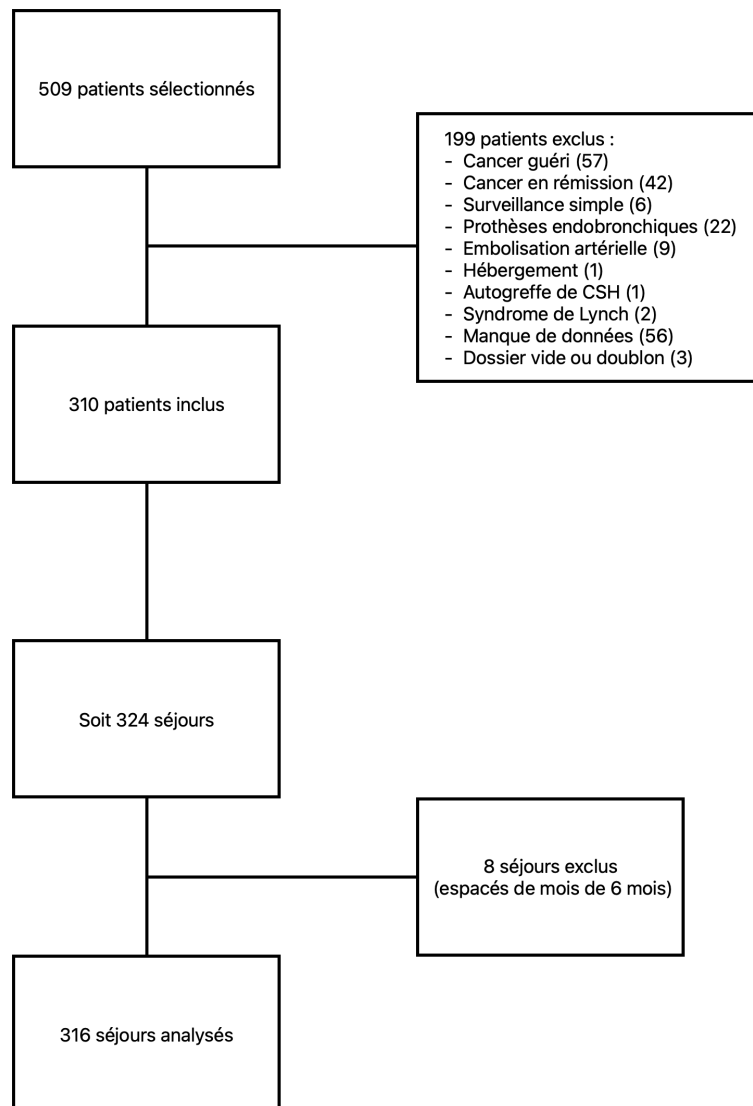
509 patients sélectionnés

199 patients exclus :
- Cancer guéri (57)
- Cancer en rémission (42)
- Surveillance simple (6)
- Prothèses endobronchiques (22)
- Embolisation artérielle (9)
- Hébergement (1)
- Autogreffe de CSH (1)
- Syndrome de Lynch (2)
- Manque de données (56)
- Dossier vide ou doublon (3)

310 patients inclus

Soit 324 séjours

8 séjours exclus (espacés de mois de 6 mois)

316 séjours analysés